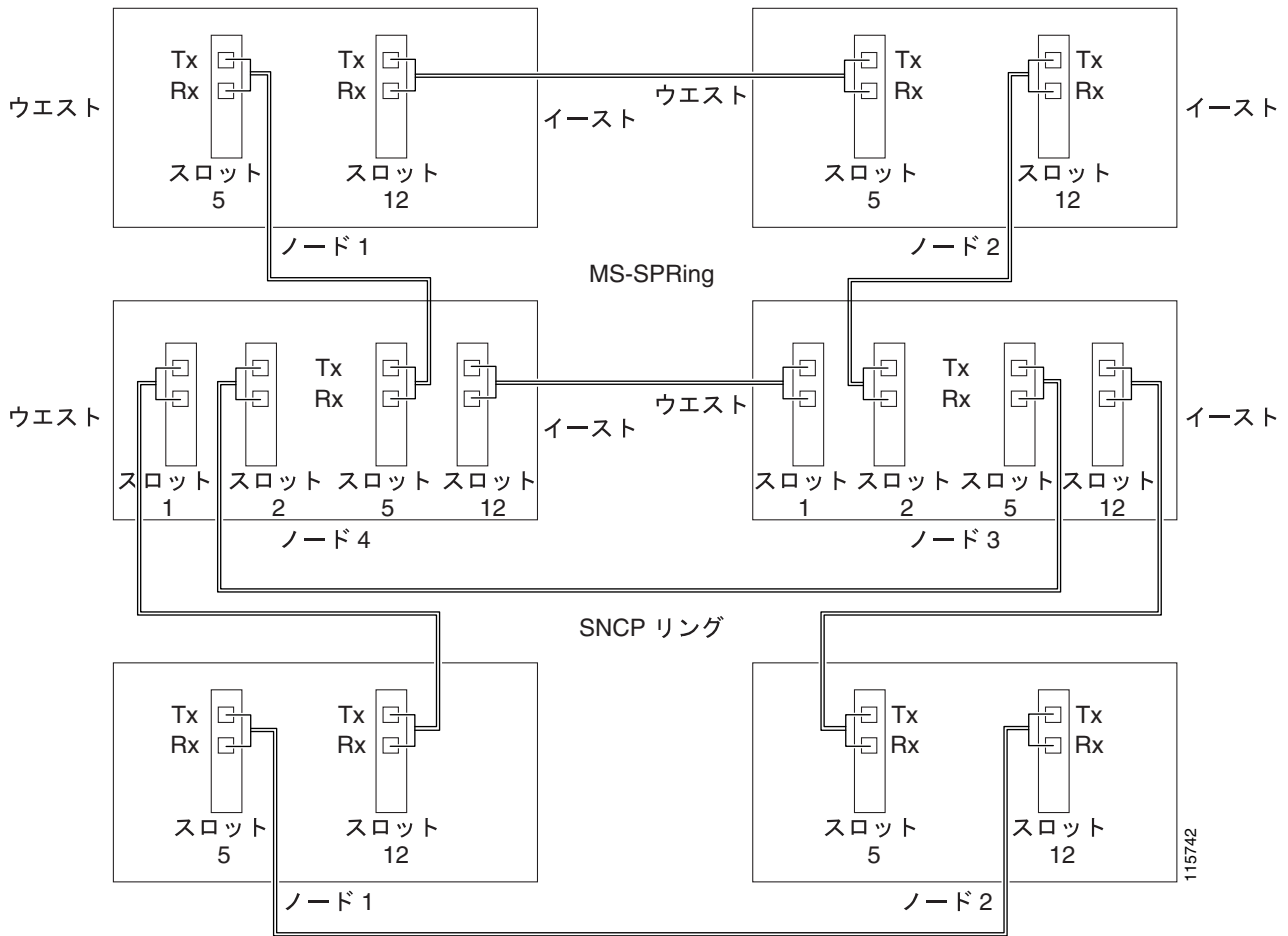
Tx
Rx
Tx
Rx
ウエスト
スロット
5
スロット
12
イースト
ウエスト
Tx
Rx
Tx
Rx
スロット
5
スロット
12
イースト
ノード 1
ノード 2
MS-SPRing
ウエスト
Tx
Rx
スロット
1
スロット
2
スロット
5
スロット
12
イースト
ノード 4
ウエスト
Tx
Rx
スロット
1
スロット
2
スロット
5
スロット
12
イースト
ノード 3
SNCP リング
Tx
Rx
Tx
Rx
スロット
5
スロット
12
ノード 1
Tx
Rx
Tx
Rx
スロット
5
スロット
12
ノード 2
115742